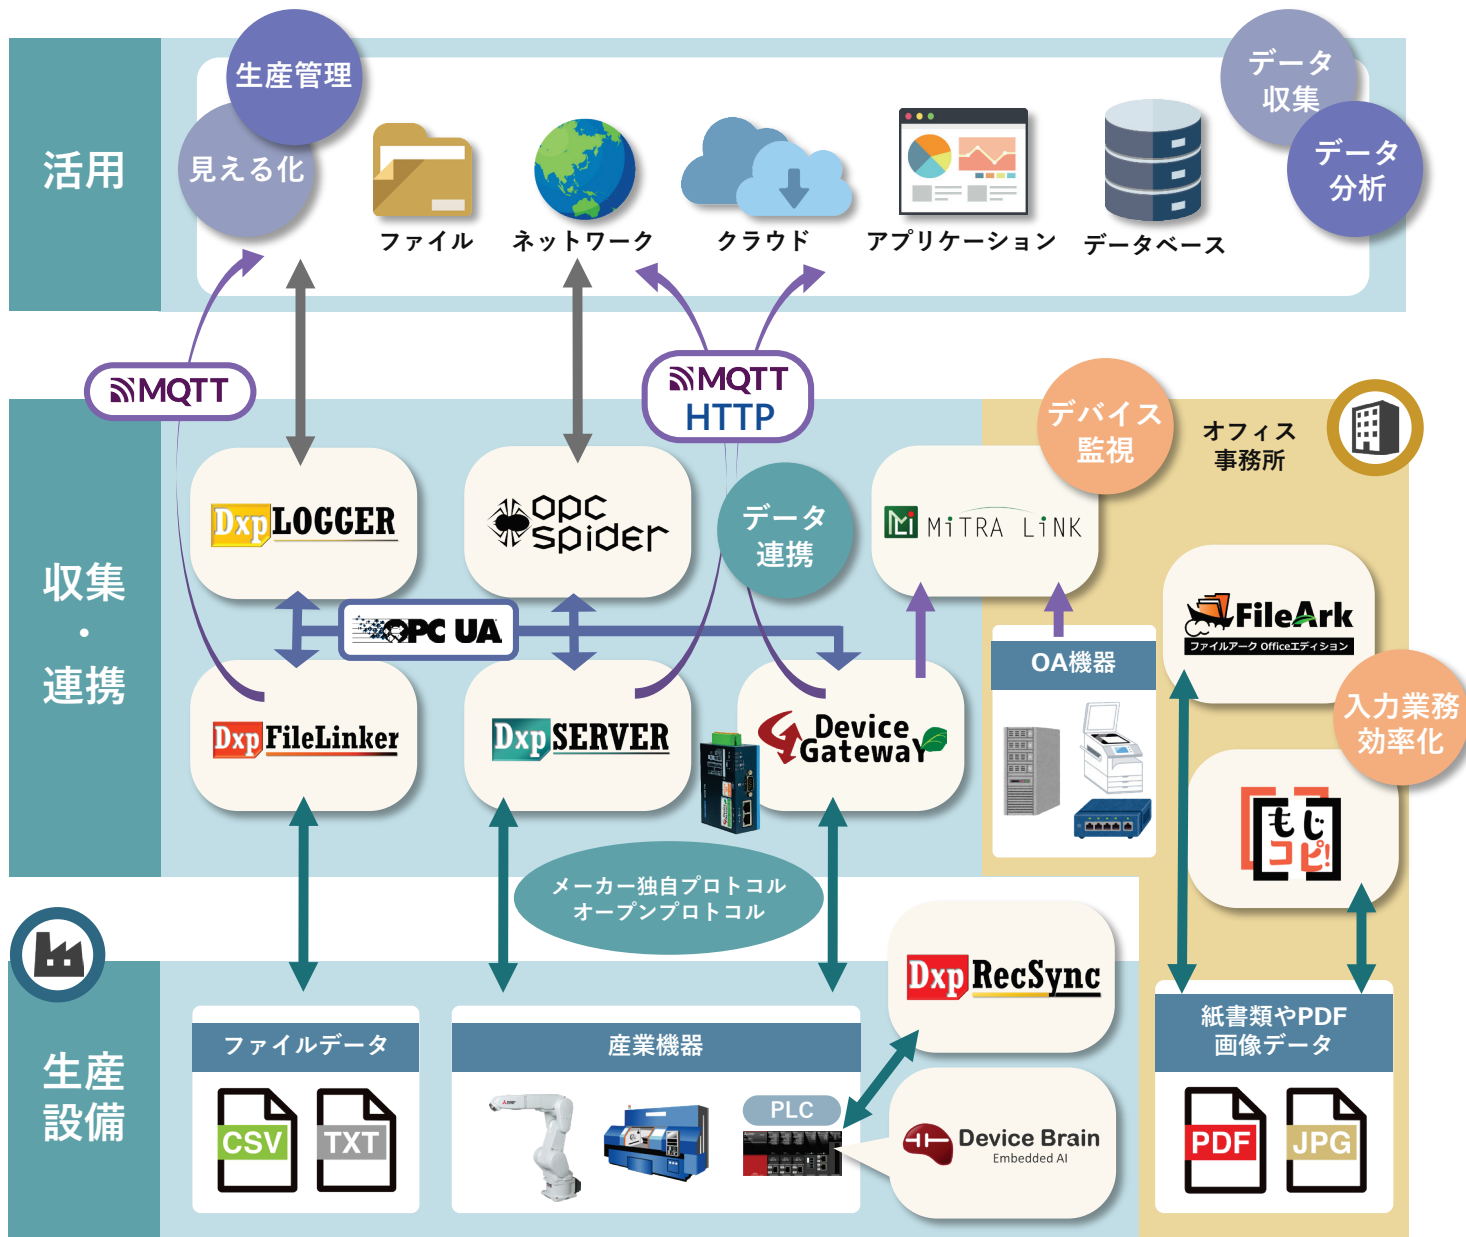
活用

生産管理

見える化

ファイル

ネットワーク

クラウド

アプリケーション

データベース

データ収集

データ分析

MQTT

MQTT
HTTP

収集・連携

DxpLOGGER

opc spider

データ連携

デバイス監視

オフィス事務所

MiTRA LiNK

OPC UA

OA機器

FileArk
ファイルアーク Officeエディション

入力業務効率化

DxpFileLinker

DxpSERVER

Device GatewaY

もじコピ!

メーカー独自プロトコル
オープンプロトコル

DxpRecSync

生産設備

ファイルデータ

CSV

TXT

産業機器

PLC

Device Brain
Embedded AI

紙書類やPDF
画像データ

PDF

JPG